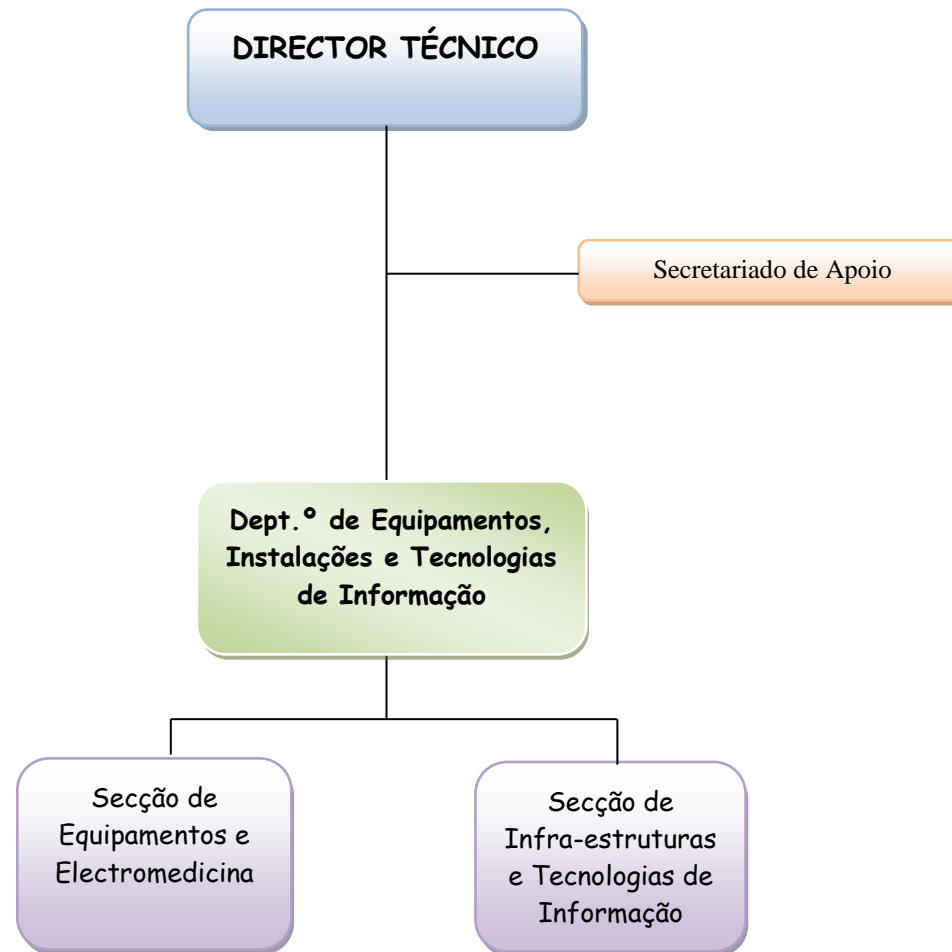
DIRECTOR TÉCNICO

Secretariado de Apoio

Dept.º de Equipamentos, Instalações e Tecnologias de Informação

Secção de Equipamentos e Electromedicina

Secção de Infra-estruturas e Tecnologias de Informação